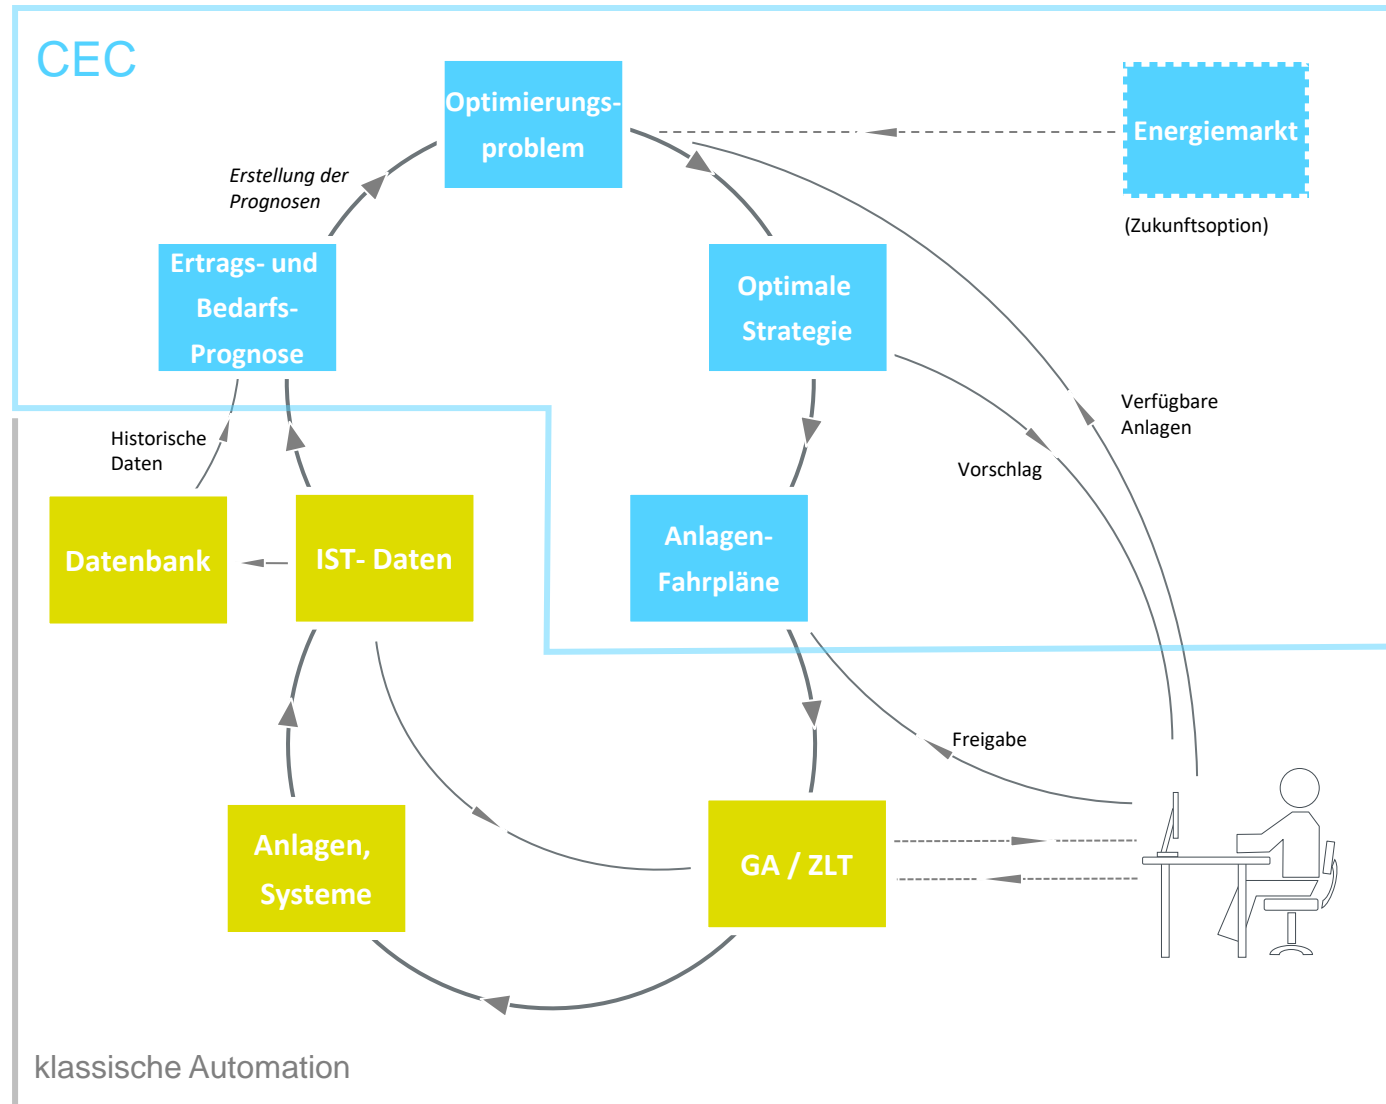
CEC

Optimierungsproblem

Energiemarkt

(Zukunftsoption)

Erstellung der Prognosen

Ertrags- und Bedarfs-Prognose

Optimale Strategie

Verfügbare Anlagen

Vorschlag

Historische Daten

Datenbank

IST- Daten

Anlagen-Fahrpläne

Freigabe

Anlagen, Systeme

GA / ZLT

klassische Automation